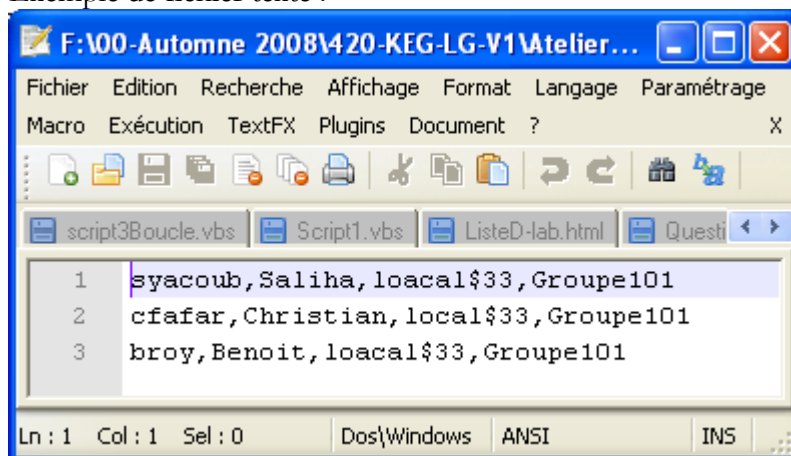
Exemple de fichier texte :

F:\00-Automne 2008\420-KEG-LG-V1\Atelier...

Fichier Edition Recherche Affichage Format Langage Paramétrage
Macro Exécution TextFX Plugins Document ? X

script3Boucle.vbs | Script1.vbs | ListeD-lab.html | Questi

1 syacoub,Saliha,loacal$33,Groupe101
2 cfafar,Christian,local$33,Groupe101
3 broy,Benoit,loacal$33,Groupe101

Ln : 1 Col : 1 Sel : 0 | Dos\Windows | ANSI | INS